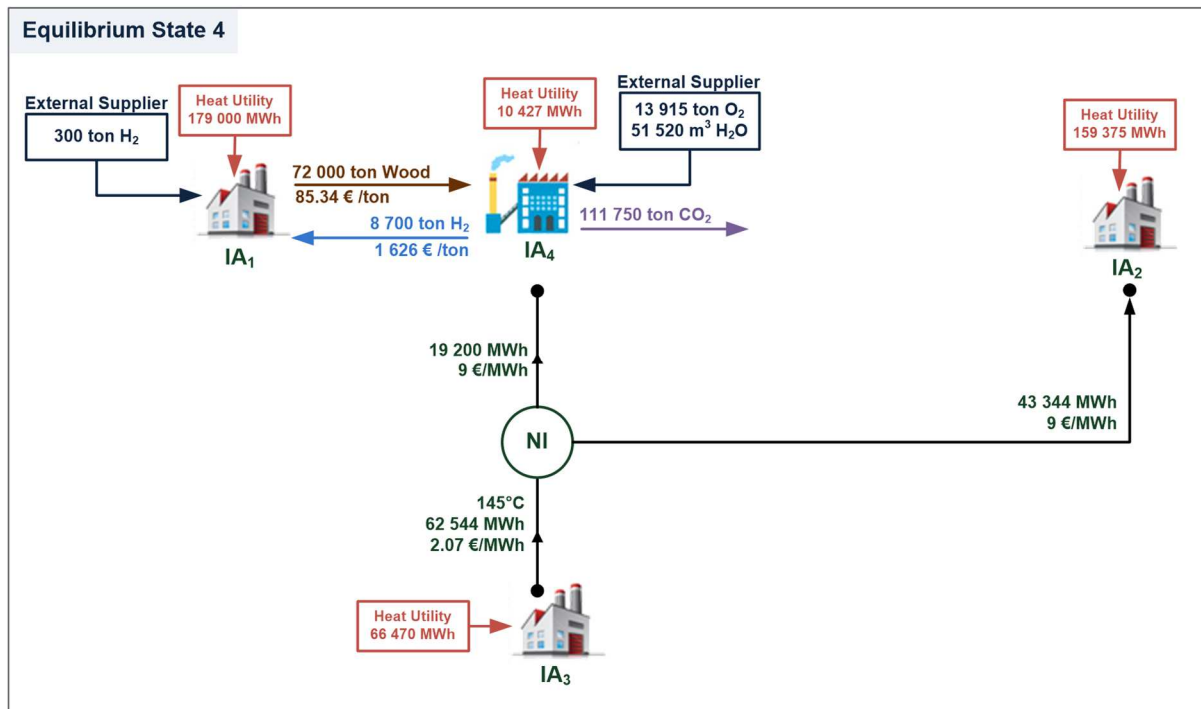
Equilibrium State 4

External Supplier
300 ton $H_2$

Heat Utility
179 000 MWh

$IA_1$

72 000 ton Wood
85.34 € /ton

8 700 ton $H_2$
1 626 € /ton

Heat Utility
10 427 MWh

External Supplier
13 915 ton $O_2$
51 520 $m^3$ $H_2O$

$IA_4$

111 750 ton $CO_2$

Heat Utility
159 375 MWh

$IA_2$

19 200 MWh
9 €/MWh

NI

43 344 MWh
9 €/MWh

145°C
62 544 MWh
2.07 €/MWh

Heat Utility
66 470 MWh

$IA_3$